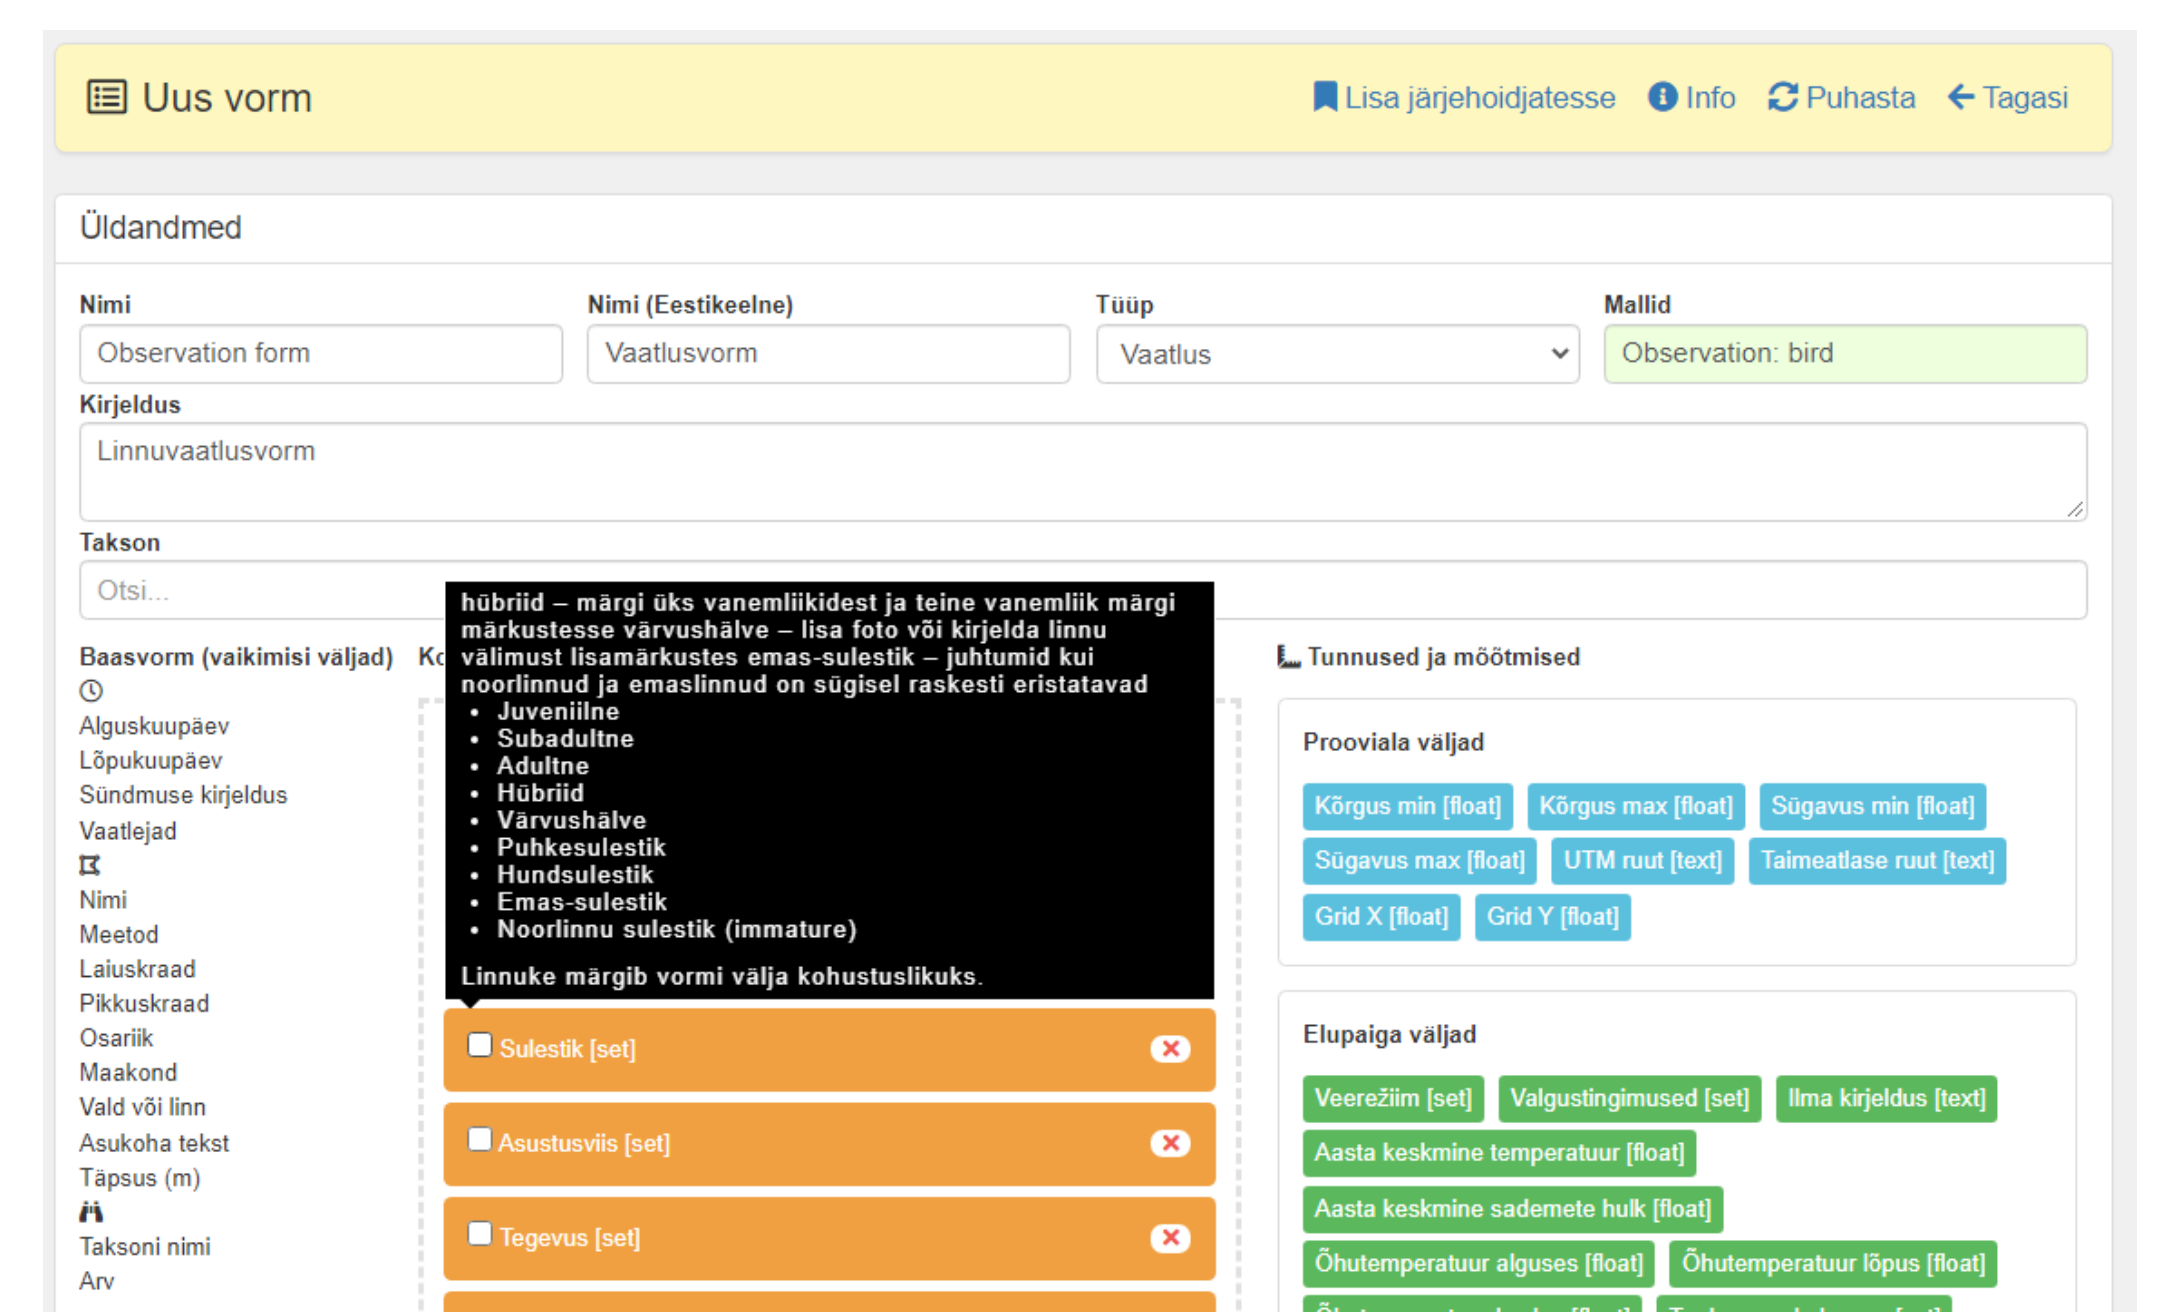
Uus vorm

Lisa järjehoidjatesse Info Puhasta Tagasi

Üldandmed

Nimi
Observation form

Nimi (Eestikeelne)
Vaatlusvorm

Tüüp
Vaatlus

Mallid
Observation: bird

Kirjeldus
Linnuvaatlusvorm

Takson
Otsi...

Baasvorm (vaikimisi väljad)
Alguskuupäev
Lõpukuupäev
Sündmuse kirjeldus
Vaatlejad
Nimi
Meetod
Laiuskraad
Pikkuskraad
Osariik
Maakond
Vald või linn
Asukoha tekst
Täpsus (m)
Taksoni nimi
Arv

Ko

hübriid – märgi üks vanemliikidest ja teine vanemliik märgi märkustesse värvushälve – lisa foto või kirjelda linnu välimust lisamärkustes emas-sulestik – juhtumid kui noorlinnud ja emaslinnud on sügisel raskesti eristatavad
- Juveniilne
- Subadultne
- Adultne
- Hübriid
- Värvushälve
- Puhkesulestik
- Hundsulestik
- Emas-sulestik
- Noorlinnu sulestik (immature)

Linnuke märgib vormi välja kohustuslikuks.

Sulestik [set]
Asustusviis [set]
Tegevus [set]

Tunnused ja mõõtmised

Prooviala väljad
Kõrgus min [float] Kõrgus max [float] Sügavus min [float] Sügavus max [float] UTM ruut [text] Taimeatlase ruut [text] Grid X [float] Grid Y [float]

Elupaiga väljad
Veerežiim [set] Valgustingimused [set] Ilma kirjeldus [text] Aasta keskmine temperatuur [float] Aasta keskmine sademete hulk [float] Õhutemperatuur alguses [float] Õhutemperatuur lõpus [float] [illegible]